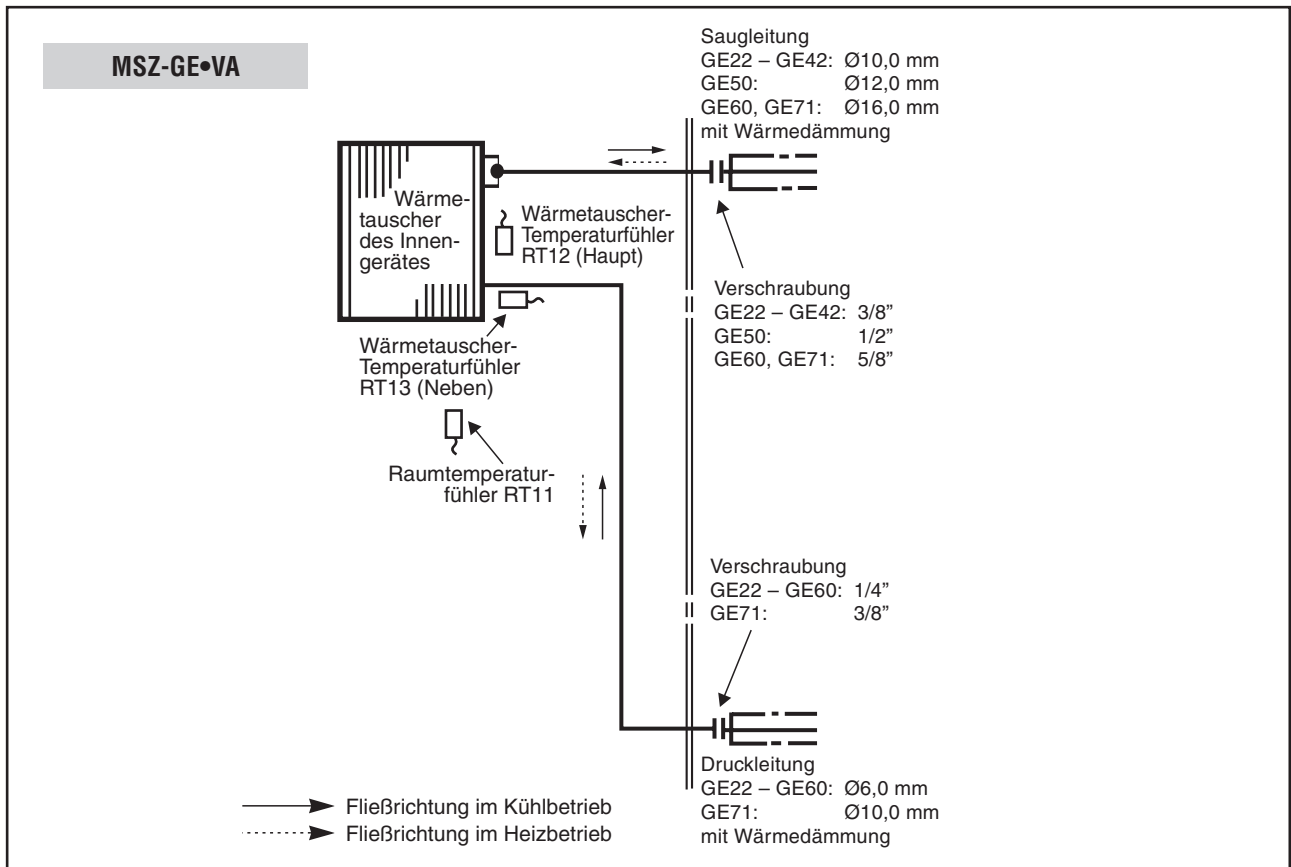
MSZ-GE•VA

Saugleitung
GE22 – GE42: Ø10,0 mm
GE50: Ø12,0 mm
GE60, GE71: Ø16,0 mm
mit Wärmedämmung

Wärmetauscher des Innengerätes

Wärmetauscher-Temperaturfühler RT12 (Haupt)

Verschraubung
GE22 – GE42: 3/8"
GE50: 1/2"
GE60, GE71: 5/8"

Wärmetauscher-Temperaturfühler RT13 (Neben)

Raumtemperaturfühler RT11

Verschraubung
GE22 – GE60: 1/4"
GE71: 3/8"

Druckleitung
GE22 – GE60: Ø6,0 mm
GE71: Ø10,0 mm
mit Wärmedämmung

Fließrichtung im Kühlbetrieb
Fließrichtung im Heizbetrieb